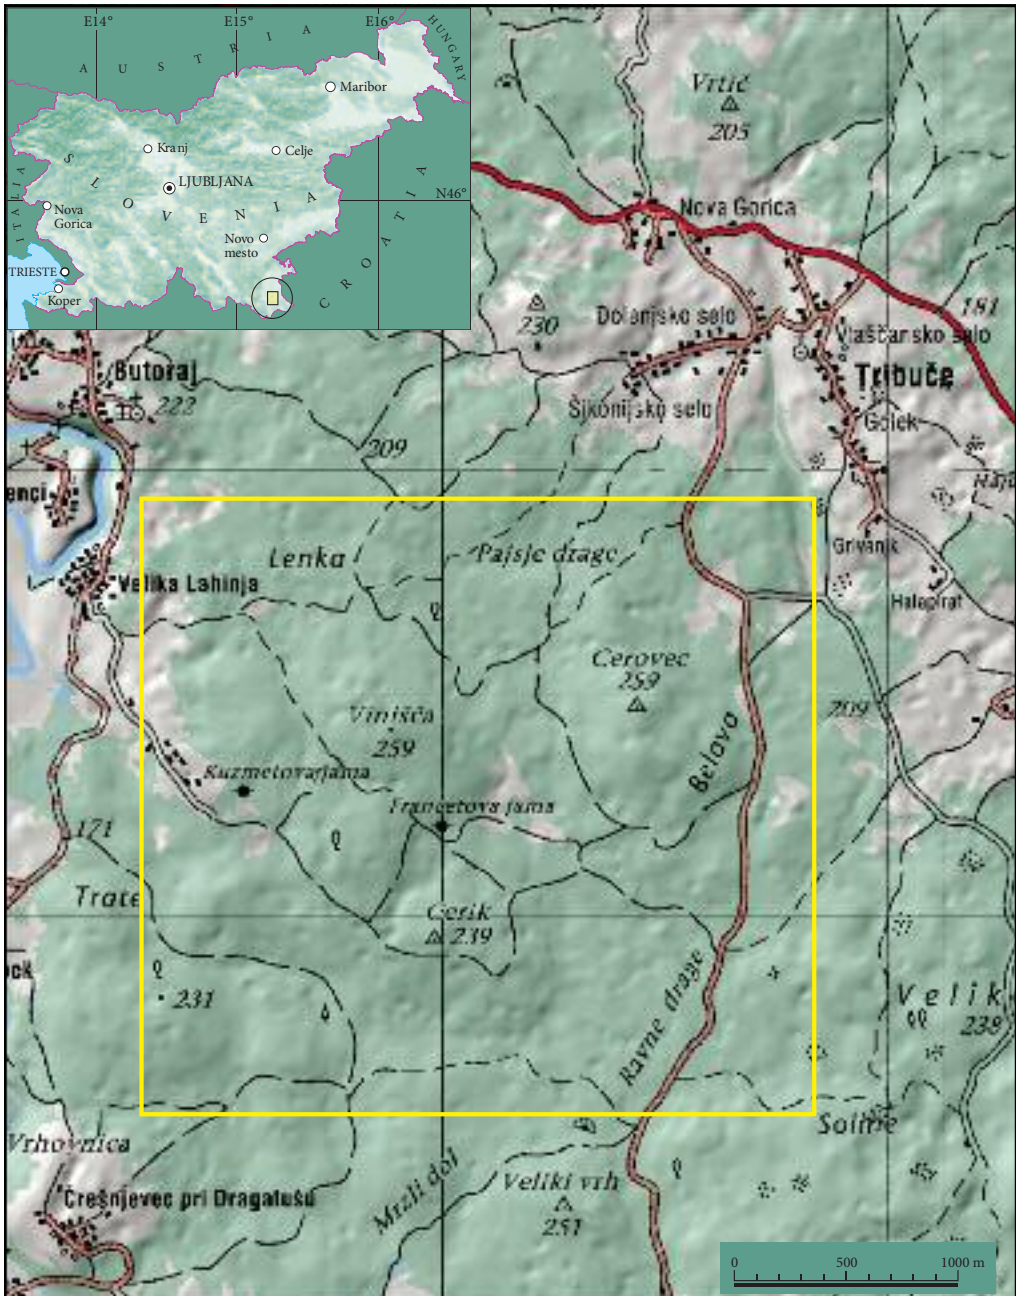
E14°
E15°
E16°
HUNGARY
A U S T R I A
Maribor
Kranj
Celje
S L O V E N I A
LJUBLJANA
N46°
ITALIA
Nova Gorica
Novo mesto
C R O A T I A
TRIESTE
Koper

Vrtič
205
Nova Gorica
230
Dolanjsko selo
Vlaščansko selo
181
Tribuče
Butoraj
222
Šikonijsko selo
Golek
209
Hajd
enci
Lenka
Pajsje drage
Grivanjk
Velika Lahinja
Halapirat
Cerovec
259
Vinišča
259
209
Belovo
Kuzmetovarjama
Francetova jama
171
Trate
Cerik
239
ock
231
Ravne drage
Velik
239
Vrhovnica
Solnice
Mrzli dol
Veliki vrh
251
Črešnjevec pri Dragatušu
0
500
1000 m